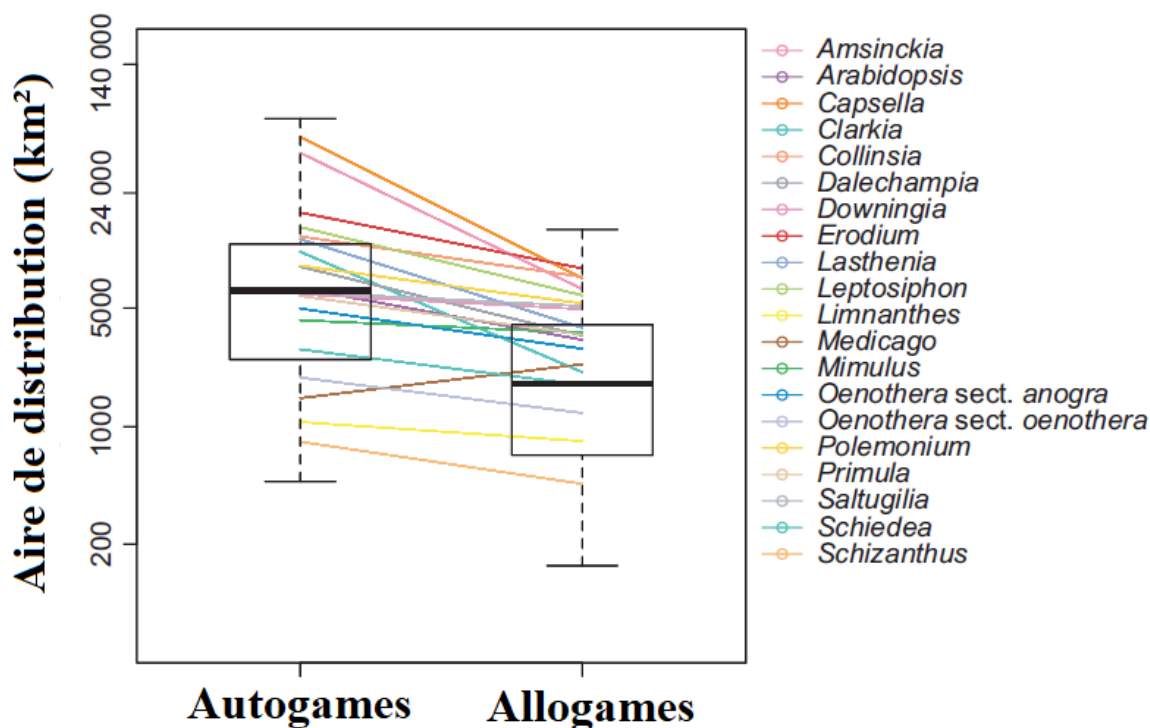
Aire de distribution (km²)

140 000
24 000
5000
1000
200

Autogames
Allogames

Amsinckia
Arabidopsis
Capsella
Clarkia
Collinsia
Dalechampia
Downingia
Erodium
Lasthenia
Leptosiphon
Limnanthes
Medicago
Mimulus
Oenothera sect. anogra
Oenothera sect. oenothera
Polemonium
Primula
Saltugilia
Schiedea
Schizanthus